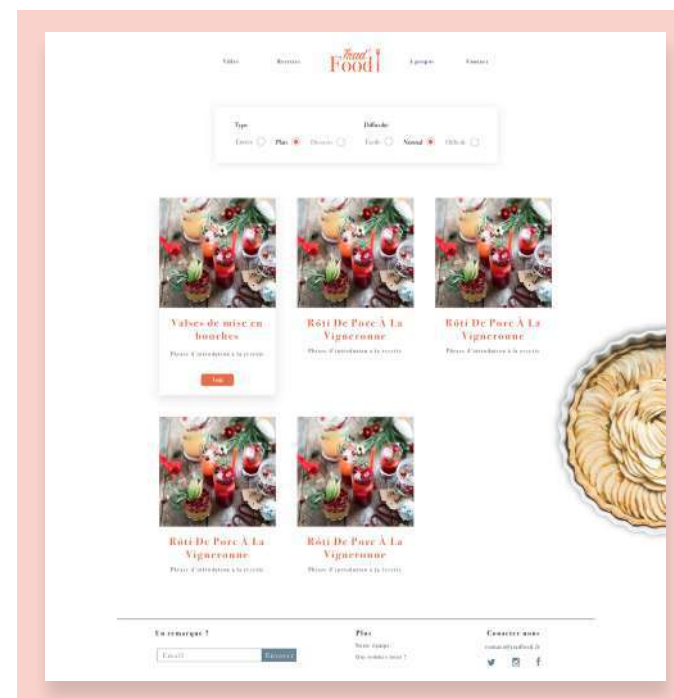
Vidéo Recettes Food Food À propos Contact

Type
Entrée Plats Desserts

Difficulté
Facile Normal Difficile

Valses de mise en bouches
Phrase d'introduction à la recette
Voir

Rôti De Porc À La Vigneronne
Phrase d'introduction à la recette

Rôti De Porc À La Vigneronne
Phrase d'introduction à la recette

Rôti De Porc À La Vigneronne
Phrase d'introduction à la recette

Rôti De Porc À La Vigneronne
Phrase d'introduction à la recette

Un remarque ?
Email Envoyer

Plus
Notre équipe
Qui sommes nous ?

Contactez nous
contact@foodfood.fr